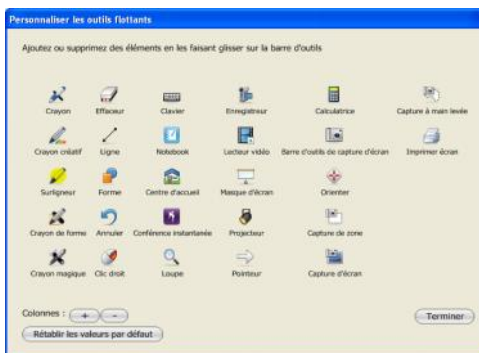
Personnaliser les outils flottants

Ajoutez ou supprimez des éléments en les faisant glisser sur la barre d'outils

| | | | | | |
|---|---|---|---|---|---|
| Crayon | Effaceur | Clavier | Enregistreur | Calculatrice | Capture à main levée |
| Crayon créatif | Ligne | Notebook | Lecteur vidéo | Barre d'outils de capture d'écran | Imprimer écran |
| Surligneur | Forme | Centre d'accueil | Masque d'écran | Orienter | |
| Crayon de forme | Annuler | Conférence instantanée | Projecteur | Capture de zone | |
| Crayon magique | Clic droit | Loupe | Pointeur | Capture d'écran | |

Colonnes : + -

Rétablir les valeurs par défaut

Terminer